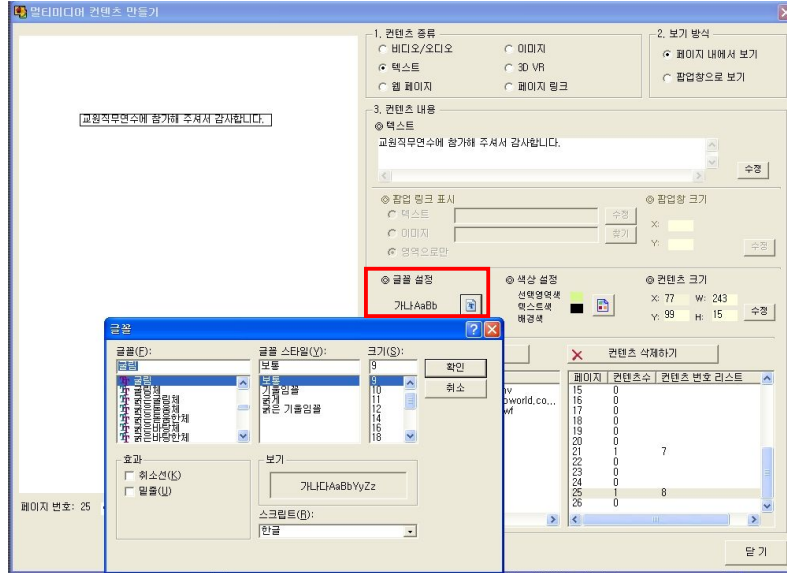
멀티미디어 컨텐츠 만들기

교원직무연수에 참가해 주셔서 감사합니다.

1. 컨텐츠 종류
비디오/오디오
이미지
텍스트
3D VR
웹 페이지
페이지 링크

2. 보기 방식
페이지 내에서 보기
팝업창으로 보기

3. 컨텐츠 내용
텍스트
교원직무연수에 참가해 주셔서 감사합니다.
수정

팝업 링크 표시
텍스트
이미지
영역으로만
수정
찾기

팝업창 크기
X:
Y:
수정

글꼴 설정
가나AaBb

색상 설정
선택영역색
텍스트색
배경색

컨텐츠 크기
X: 77 W: 243
Y: 99 H: 15
수정

컨텐츠 삭제하기

| 페이지 | 컨텐츠수 | 컨텐츠 번호 리스트 |
|---|---|---|
| 15 | 0 | |
| 16 | 0 | |
| 17 | 0 | |
| 18 | 0 | |
| 19 | 0 | |
| 20 | 0 | |
| 21 | 1 | 7 |
| 22 | 0 | |
| 23 | 0 | |
| 24 | 0 | |
| 25 | 1 | 8 |
| 26 | 0 | |

v
oworld.co...
wf

페이지 번호: 25

닫기

글꼴
글꼴(F):
굴림
굴림
굴림체
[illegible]
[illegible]
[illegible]
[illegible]

글꼴 스타일(Y):
보통
보통
기울임꼴
굵게
굵은 기울임꼴

크기(S):
9
9
10
11
12
14
16
18

확인
취소

효과
취소선(K)
밑줄(U)

보기
가나다AaBbYyZz

스크립트(R):
한글